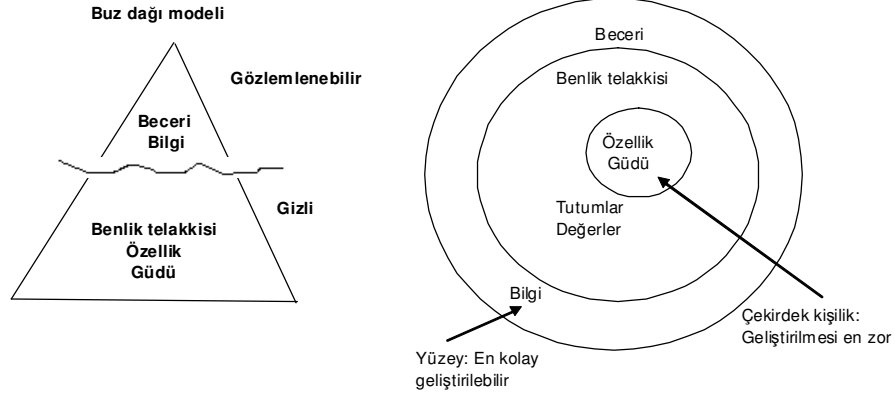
Buz dağı modeli

Gözlemlenebilir

Beceri
Bilgi

Gizli

Benlik telakkisi
Özellik
Güdü

Beceri

Benlik telakkisi

Özellik
Güdü

Tutumlar
Değerler

Bilgi

Çekirdek kişilik:
Geliştirilmesi en zor

Yüzey: En kolay
geliştirilebilir